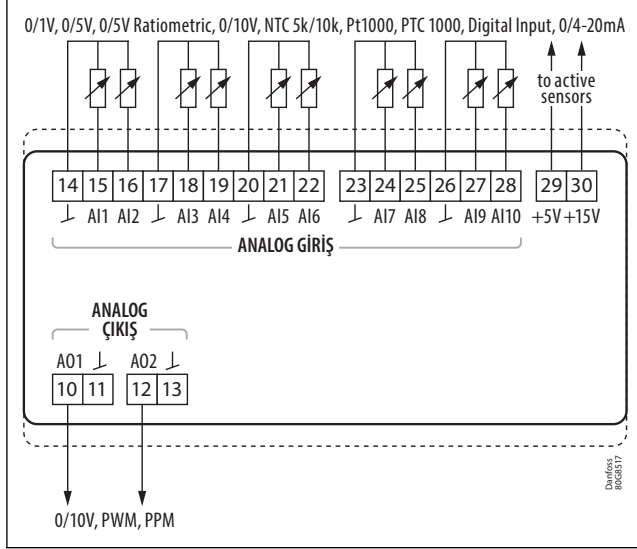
0/1V, 0/5V, 0/5V Ratiometric, 0/10V, NTC 5k/10k, Pt1000, PTC 1000, Digital Input, 0/4-20mA

to active sensors

| 14 | 15 | 16 | 17 | 18 | 19 | 20 | 21 | 22 | 23 | 24 | 25 | 26 | 27 | 28 | 29 | 30 |
|---|---|---|---|---|---|---|---|---|---|---|---|---|---|---|---|---|
| ⊥ | AI1 | AI2 | ⊥ | AI3 | AI4 | ⊥ | AI5 | AI6 | ⊥ | AI7 | AI8 | ⊥ | AI9 | AI10 | +5V | +15V |

ANALOG GİRİŞ

ANALOG ÇIKIŞ

| A01 | ⊥ | A02 | ⊥ |
|---|---|---|---|
| 10 | 11 | 12 | 13 |

0/10V, PWM, PPM

Danfoss 80G8517